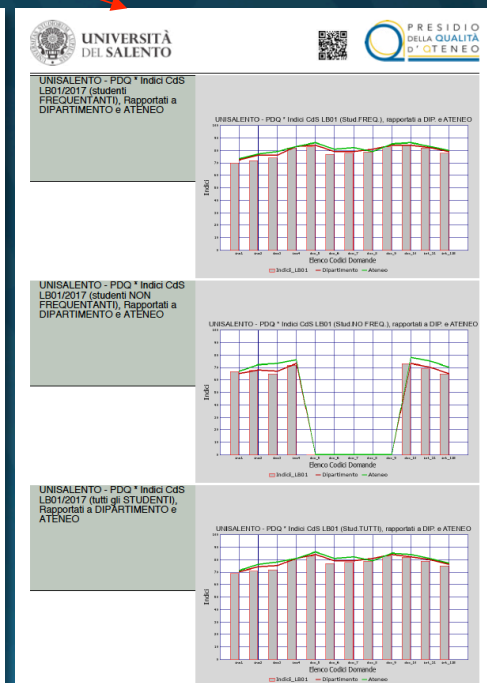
UNIVERSITÀ DEL SALENTO

PRESIDIO DELLA QUALITÀ D'ATENEO

UNISALENTO - PDQ * Indici CdS LB01/2017 (studenti FREQUENTANTI), Rapportati a DIPARTIMENTO e ATENEO

UNISALENTO - PDQ * Indici CdS LB01 (Stud.FREQ.), rapportati a DIP. e ATENEO

Indici

Elenco Codici Domande

Indici_LB01 — Dipartimento — Ateneo

UNISALENTO - PDQ * Indici CdS LB01/2017 (studenti NON FREQUENTANTI), Rapportati a DIPARTIMENTO e ATENEO

UNISALENTO - PDQ * Indici CdS LB01 (Stud.NO FREQ.), rapportati a DIP. e ATENEO

Indici

Elenco Codici Domande

Indici_LB01 — Dipartimento — Ateneo

UNISALENTO - PDQ * Indici CdS LB01/2017 (tutti gli STUDENTI), Rapportati a DIPARTIMENTO e ATENEO

UNISALENTO - PDQ * Indici CdS LB01 (Stud.TUTTI), rapportati a DIP. e ATENEO

Indici

Elenco Codici Domande

Indici_LB01 — Dipartimento — Ateneo